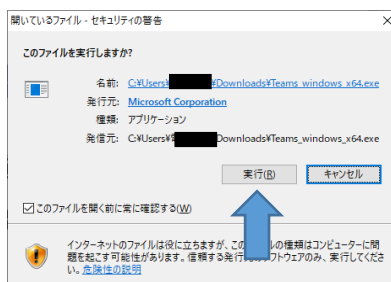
開いているファイル - セキュリティの警告

このファイルを実行しますか?

名前: C:¥Users¥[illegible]¥Downloads¥Teams_windows_x64.exe
発行元: Microsoft Corporation
種類: アプリケーション
発信元: C:¥Users¥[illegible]Downloads¥Teams_windows_x64.exe

実行(R)
キャンセル

このファイルを開く前に常に確認する(W)

インターネットのファイルは役に立ちますが、この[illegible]の種類はコンピューターに問題を起こす可能性があります。信頼する発行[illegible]フトウェアのみ、実行してくださ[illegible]。危険性の説明